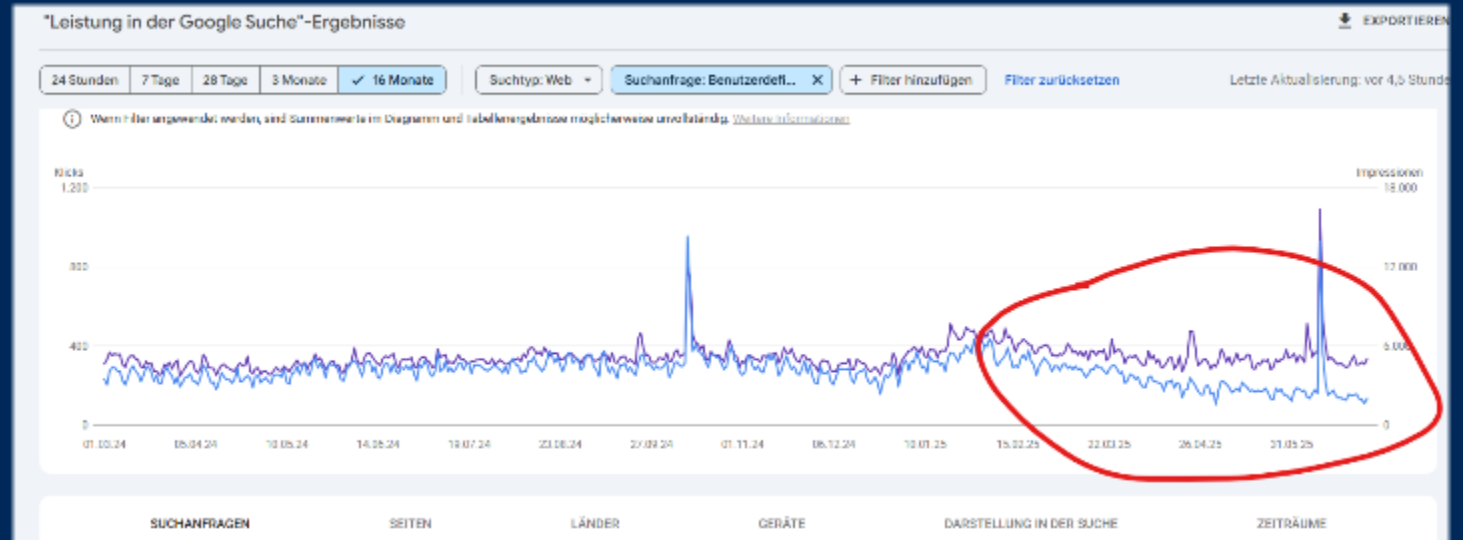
"Leistung in der Google Suche"-Ergebnisse

EXPORTIEREN

24 Stunden | 7 Tage | 28 Tage | 3 Monate | ✓ 16 Monate

Suchtyp: Web

Suchanfrage: Benutzerdefi... ✕

+ Filter hinzufügen

Filter zurücksetzen

Letzte Aktualisierung: vor 4,5 Stunde

Wenn Filter angewendet werden, sind Summenwerte im Diagramm und Tabellenergebnisse möglicherweise unvollständig. Weitere Informationen

Klicks
1.200
800
400
0

Impressionen
18.000
12.000
6.000
0

01.03.24 05.04.24 10.05.24 14.06.24 19.07.24 23.08.24 27.09.24 01.11.24 06.12.24 10.01.25 15.02.25 22.03.25 26.04.25 31.05.25

SUCHANFRAGEN SEITEN LÄNDER GERÄTE DARSTELLUNG IN DER SUCHE ZEITRÄUME